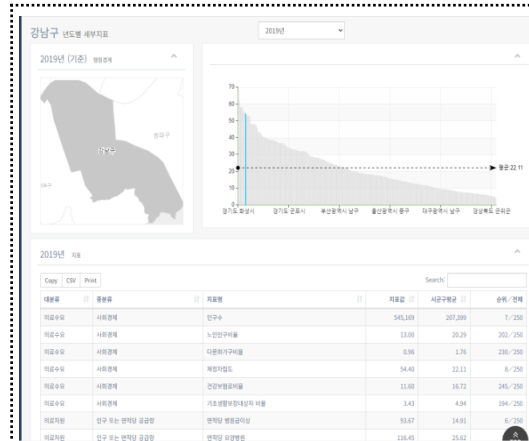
강남구 년도별 세부지표

2019년

2019년 (기준) 행정경계

송파구

강남구

서초구

70
60
50
40
30
20
10
0

평균 22.11

경기도 화성시 경기도 군포시 부산광역시 남구 울산광역시 중구 대구광역시 남구 경상북도 군위군

2019년 지표

Copy CSV Print

Search:

| 대분류 | 중분류 | 지표명 | 지표값 | 시군구평균 | 순위 / 전체 |
|---|---|---|---|---|---|
| 의료수요 | 사회경제 | 인구수 | 545,169 | 207,399 | 7 / 250 |
| 의료수요 | 사회경제 | 노인인구비율 | 13.00 | 20.29 | 202 / 250 |
| 의료수요 | 사회경제 | 다문화가구비율 | 0.98 | 1.76 | 230 / 250 |
| 의료수요 | 사회경제 | 재정자립도 | 54.40 | 22.11 | 8 / 250 |
| 의료수요 | 사회경제 | 건강보험료비율 | 11.60 | 16.72 | 245 / 250 |
| 의료수요 | 사회경제 | 기초생활보장대상자 비율 | 3.43 | 4.94 | 194 / 250 |
| 의료자원 | 인구 또는 면적당 공급량 | 면적당 병원급이상 | 93.67 | 14.91 | 6 / 250 |
| 의료자원 | 인구 또는 면적당 공급량 | 면적당 요양병원 | 116.45 | 25.62 | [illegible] |